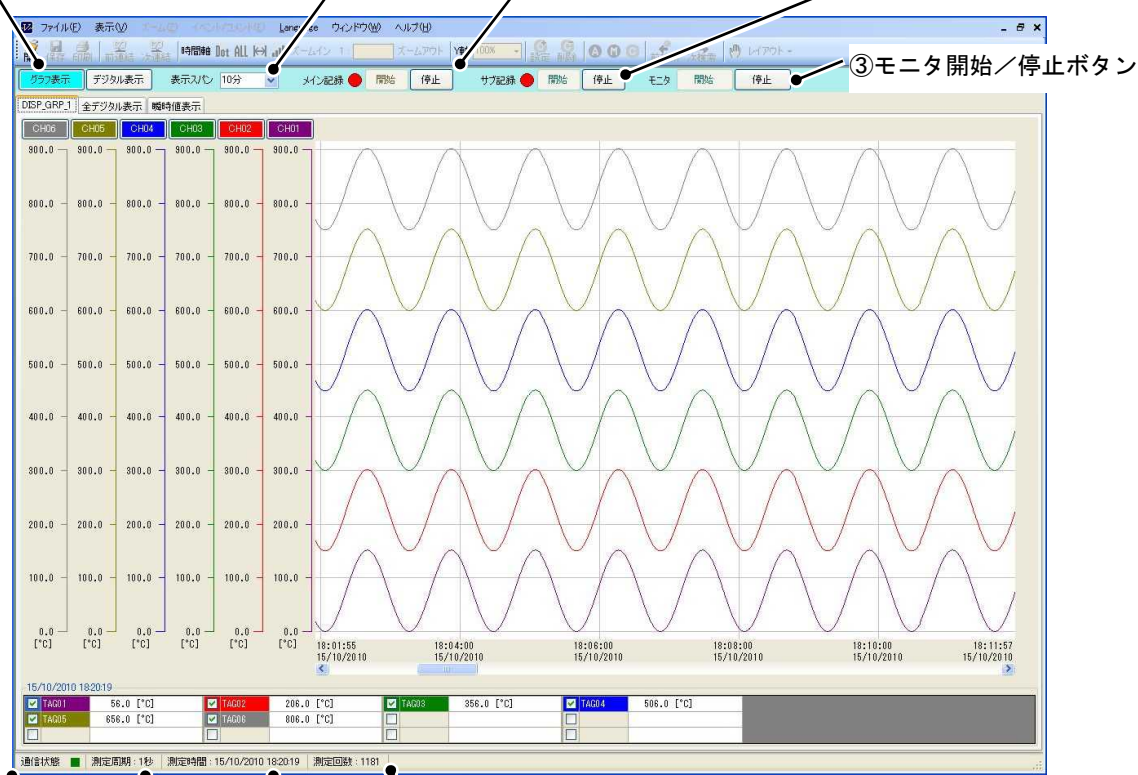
ファイル(F) 表示(V) ズーム(Z) イベントコメント(I) Language ウィンドウ(W) ヘルプ(H)

保存 印刷 前連続 次連続 時間軸 Dot ALL ズームイン 1: ズームアウト Y軸 100% 設定 削除 次検索 レイアウト

グラフ表示 デジタル表示 表示スパン 10分 メイン記録 開始 停止 サブ記録 開始 停止 モニタ 開始 停止

③モニタ開始／停止ボタン

DISP_GRP_1 全デジタル表示 瞬時値表示

CH06 CH05 CH04 CH03 CH02 CH01

900.0 900.0 900.0 900.0 900.0 900.0
800.0 800.0 800.0 800.0 800.0 800.0
700.0 700.0 700.0 700.0 700.0 700.0
600.0 600.0 600.0 600.0 600.0 600.0
500.0 500.0 500.0 500.0 500.0 500.0
400.0 400.0 400.0 400.0 400.0 400.0
300.0 300.0 300.0 300.0 300.0 300.0
200.0 200.0 200.0 200.0 200.0 200.0
100.0 100.0 100.0 100.0 100.0 100.0
0.0 0.0 0.0 0.0 0.0 0.0
[°C] [°C] [°C] [°C] [°C] [°C]

18:01:55 15/10/2010
18:04:00 15/10/2010
18:06:00 15/10/2010
18:08:00 15/10/2010
18:10:00 15/10/2010
18:11:57 15/10/2010

15/10/2010 18:20:19

| TAG01 | 56.0 [°C] | TAG02 | 206.0 [°C] | TAG03 | 356.0 [°C] | TAG04 | 506.0 [°C] |
|---|---|---|---|---|---|---|---|
| TAG05 | 656.0 [°C] | TAG06 | 806.0 [°C] | | | | |

通信状態 測定周期：1秒 測定時間：15/10/2010 18:20:19 測定回数：1181